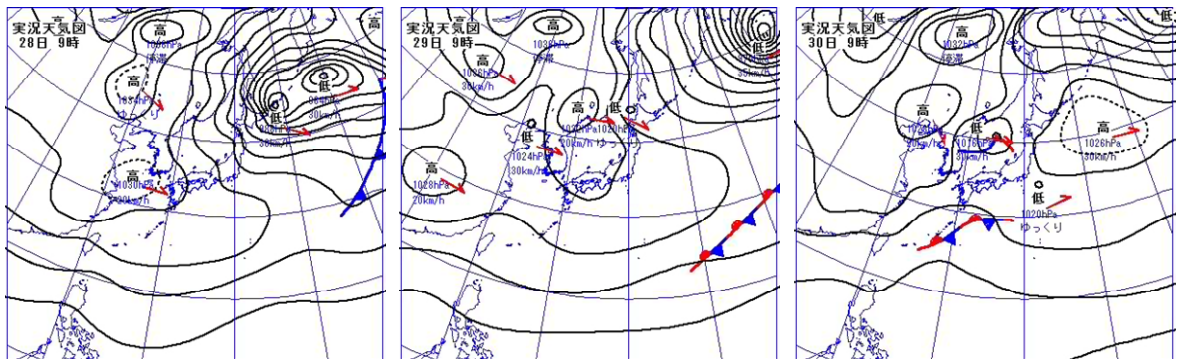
実況天気図
28日 9時
高
1036hPa
停滞
高
1034hPa
高
1030hPa
30km/h
低
996hPa
30km/h
低
998hPa
30km/h
高

実況天気図
29日 9時
高
1038hPa
停滞
高
1036hPa
30km/h
低
1024hPa
30km/h
高
1030hPa
20km/h
低
1020hPa
ゆっくり
高
1028hPa
20km/h
低

実況天気図
30日 9時
低
高
1032hPa
停滞
高
1026hPa
20km/h
低
1016hPa
30km/h
高
1026hPa
30km/h
低
1020hPa
ゆっくり